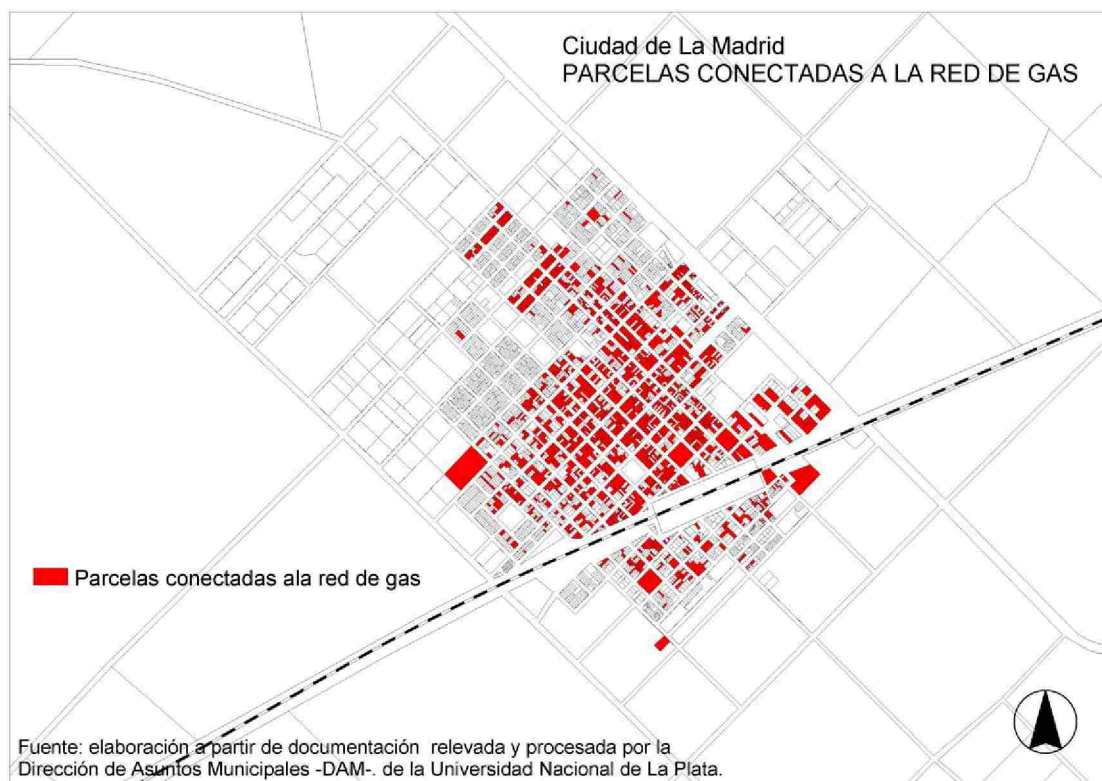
Ciudad de La Madrid
PARCELAS CONECTADAS A LA RED DE GAS

Parcelas conectadas ala red de gas

Fuente: elaboración a partir de documentación relevada y procesada por la Dirección de Asuntos Municipales -DAM-. de la Universidad Nacional de La Plata.